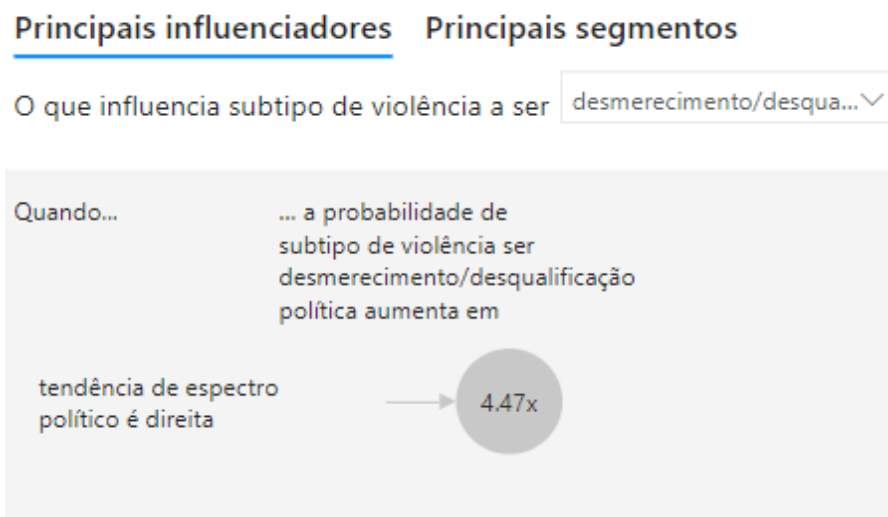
Principais influenciadores Principais segmentos

O que influencia subtipo de violência a ser desmerecimento/desqua...

Quando...

... a probabilidade de subtipo de violência ser desmerecimento/desqualificação política aumenta em

tendência de espectro político é direita

4.47x